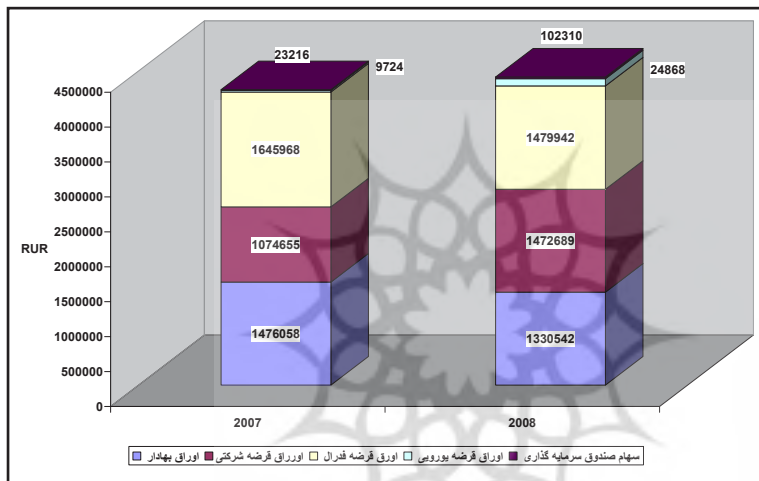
23216
9724
102310
24868
4500000
4000000
3500000
3000000
2500000
2000000
1500000
1000000
500000
0
RUR
1645968
1074655
1476058
1479942
1472689
1330542
2007
2008

اوراق بهادار
اورراق قرضه شرکتی
اورق قرضه فدرال
اوراق قرضه یوروبی
سهام صندوق سرمایه گذاری